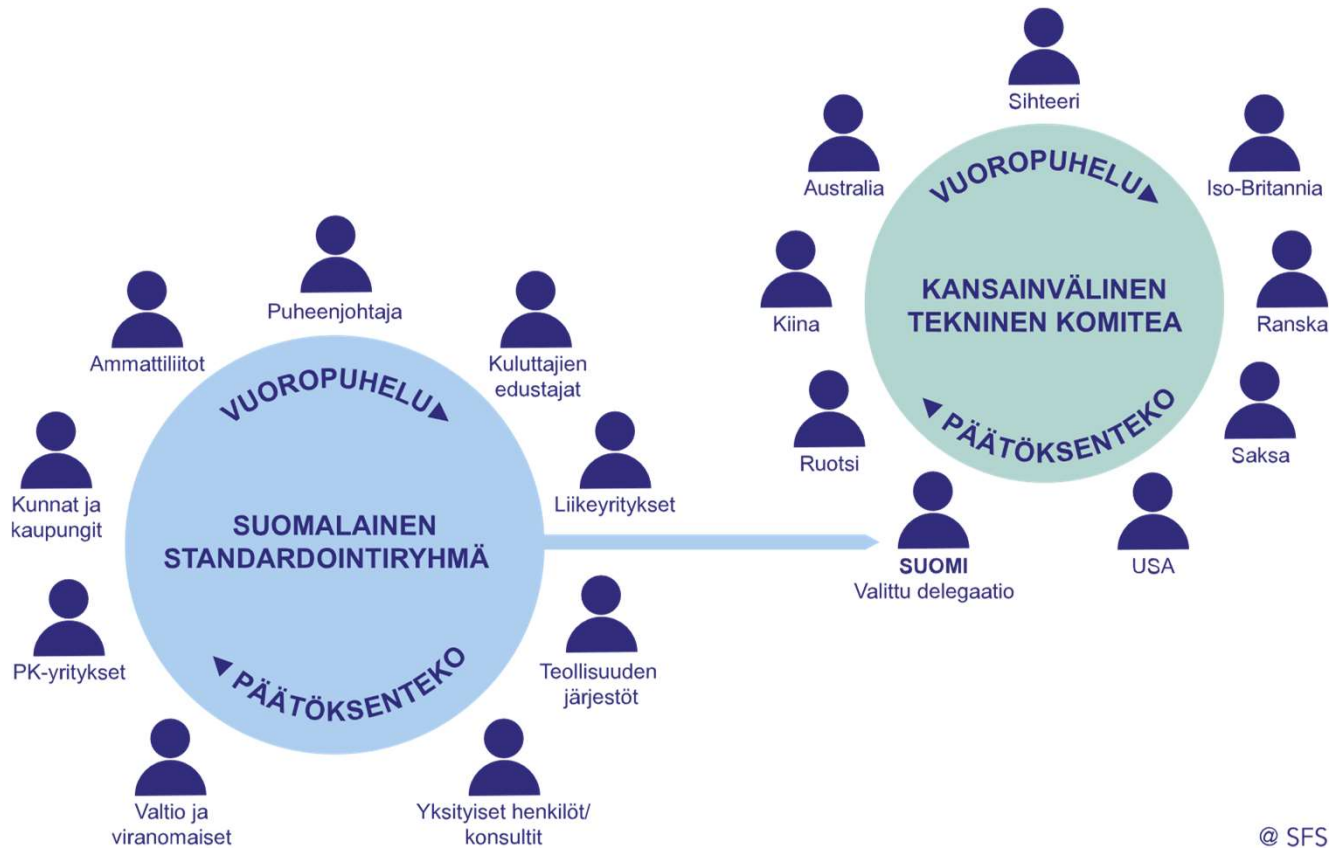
Sihteeri

Australia

Iso-Britannia

VUOROPUHELU

Kiina

KANSAINVÄLINEN TEKNINEN KOMITEA

Ranska

Ruotsi

PÄÄTÖKSENTEKO

Saksa

SUOMI
Valittu delegaatio

USA

Puheenjohtaja

Ammattiliitot

Kuluttajien edustajat

VUOROPUHELU

Kunnat ja kaupungit

Liikeyritykset

SUOMALAINEN STANDARDOINTIRYHMÄ

PK-yritykset

PÄÄTÖKSENTEKO

Teollisuuden järjestöt

Valtio ja viranomaiset

Yksityiset henkilöt/ konsultit

@ SFS